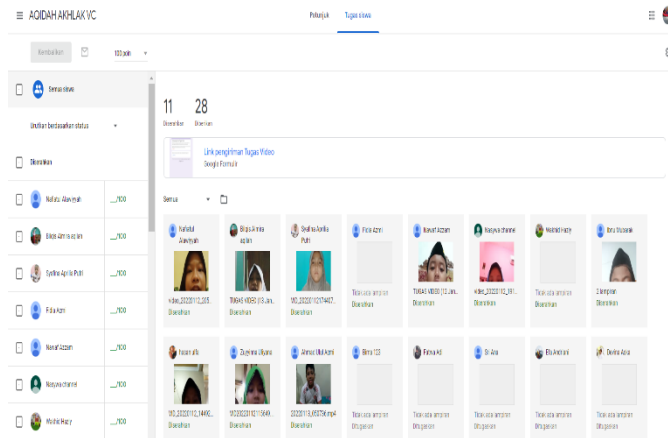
AQIDAH AKHLAK VC

Petunjuk   Tugas siswa

Kembalikan   100 poin

Semua siswa

Urutkan berdasarkan status

Diserahkan

Nafisa Alawiyah   ___/100

Bilqis Almira azlan   ___/100

Syelina Aprilia Putri   ___/100

Fida Azmi   ___/100

Nasaf Azzam   ___/100

Nasywa chanel   ___/100

Mulhid Hazy   ___/100

11 Diserahkan   28 Ditetapkan

Link pengiriman Tugas Video
Google Formulir

Semua

Nafisatul Alawiyyah
video_20220112_205...
Diserahkan

Bilqis Almira azlan
TUGAS VIDEO (13 Jan...
Diserahkan

Syelina Aprilia Putri
VID_20220112174427...
Diserahkan

Fida Azmi
Diserahkan

Nasaf Azzam
TUGAS VIDEO (13 Jan...
Diserahkan

Nasywa chanel
video_20220112_181...
Diserahkan

Nabilah Hazy
Diserahkan

Inta Stusiak
3 lampiran
Diserahkan

Hasan alfa
VID_20220112_14490...
Diserahkan

Zulyatma Ulyana
VID20220112113649...
Diserahkan

Ahmad Ulul Azmi
20220113_083738.mp4
Diserahkan

Bima 123
Tidak ada lampiran
Ditugaskan

Fatma Ad
Tidak ada lampiran
Ditugaskan

Sri Ana
Tidak ada lampiran
Ditugaskan

Elis Andriani
Tidak ada lampiran
Ditugaskan

Devina Apsa
Tidak ada lampiran
Ditugaskan